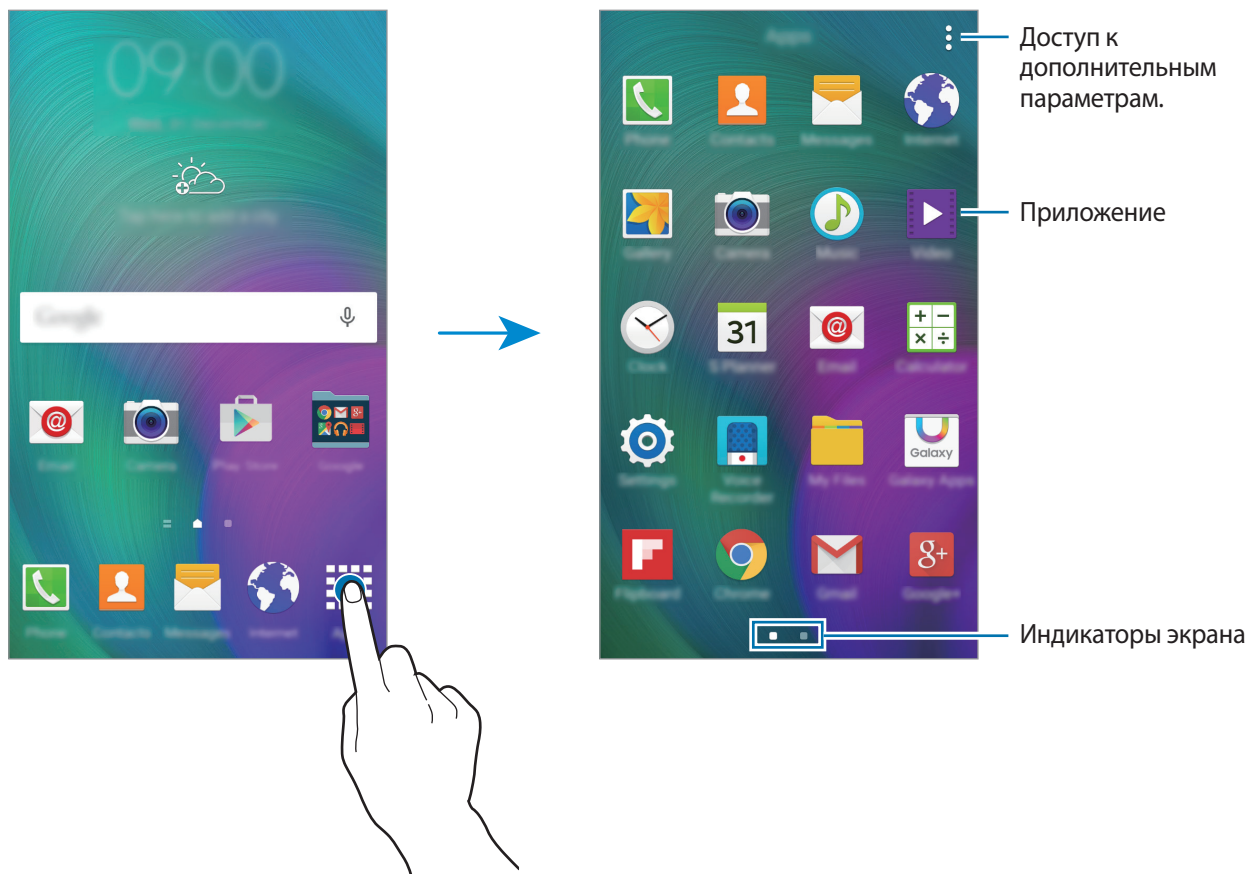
09:00

Wed, 31 December

Tap here to add a city

Google

Email Camera Play Store Google

Phone Contacts Messages Internet Apps

Apps

Phone Contacts Messages Internet

Gallery Camera Music Video

Clock S Planner Email Calculator

31

Settings Voice Recorder My Files Galaxy Apps

Galaxy

Flipboard Chrome Gmail Google+

Доступ к дополнительным параметрам.

Приложение

Индикаторы экрана